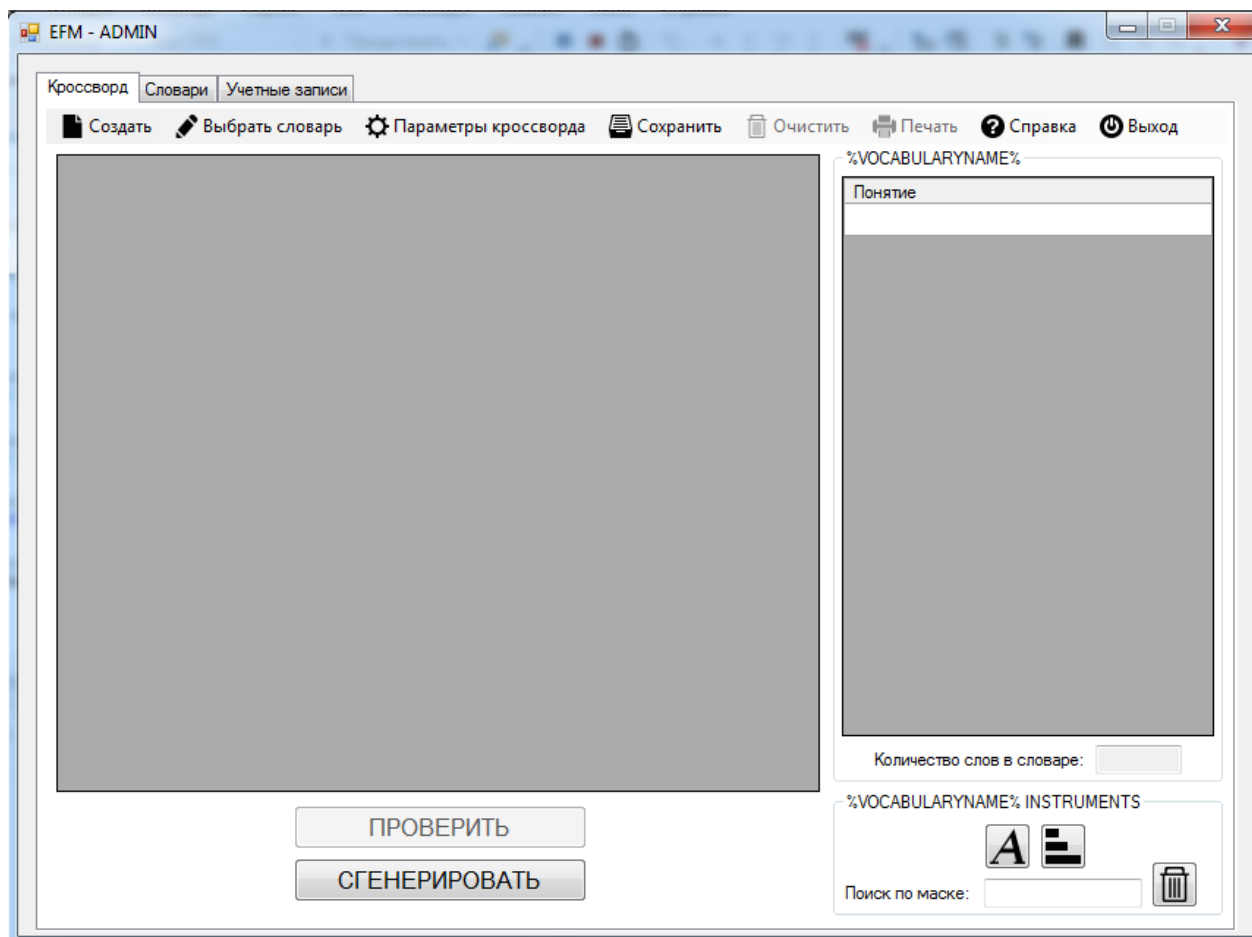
EFM - ADMIN

Кроссворд Словари Учетные записи

Создать Выбрать словарь Параметры кроссворда Сохранить Очистить Печать Справка Выход

%VOCABULARYNAME%

Понятие

Количество слов в словаре:

ПРОВЕРИТЬ

СГЕНЕРИРОВАТЬ

%VOCABULARYNAME% INSTRUMENTS

A

Поиск по маске: